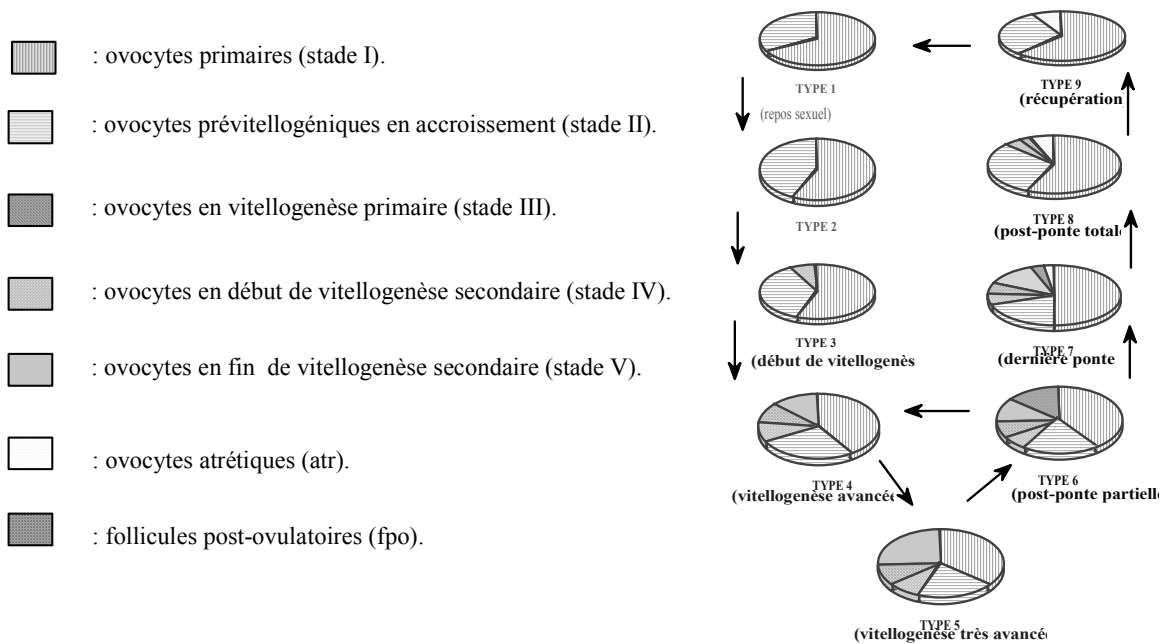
: ovocytes primaires (stade I).

: ovocytes prévitellogéniques en accroissement (stade II).

: ovocytes en vitellogenèse primaire (stade III).

: ovocytes en début de vitellogenèse secondaire (stade IV).

: ovocytes en fin de vitellogenèse secondaire (stade V).

: ovocytes atrétiques (atr).

: follicules post-ovulatoires (fpo).

TYPE 1
(repos sexuel)

TYPE 9
(récupération

TYPE 2

TYPE 8
(post-ponte total

TYPE 3
(début de vitellogenès

TYPE 7
(dernière ponte

TYPE 4
(vitellogenèse avancée

TYPE 6
(post-ponte partielle

TYPE 5
(vitellogenèse très avancé